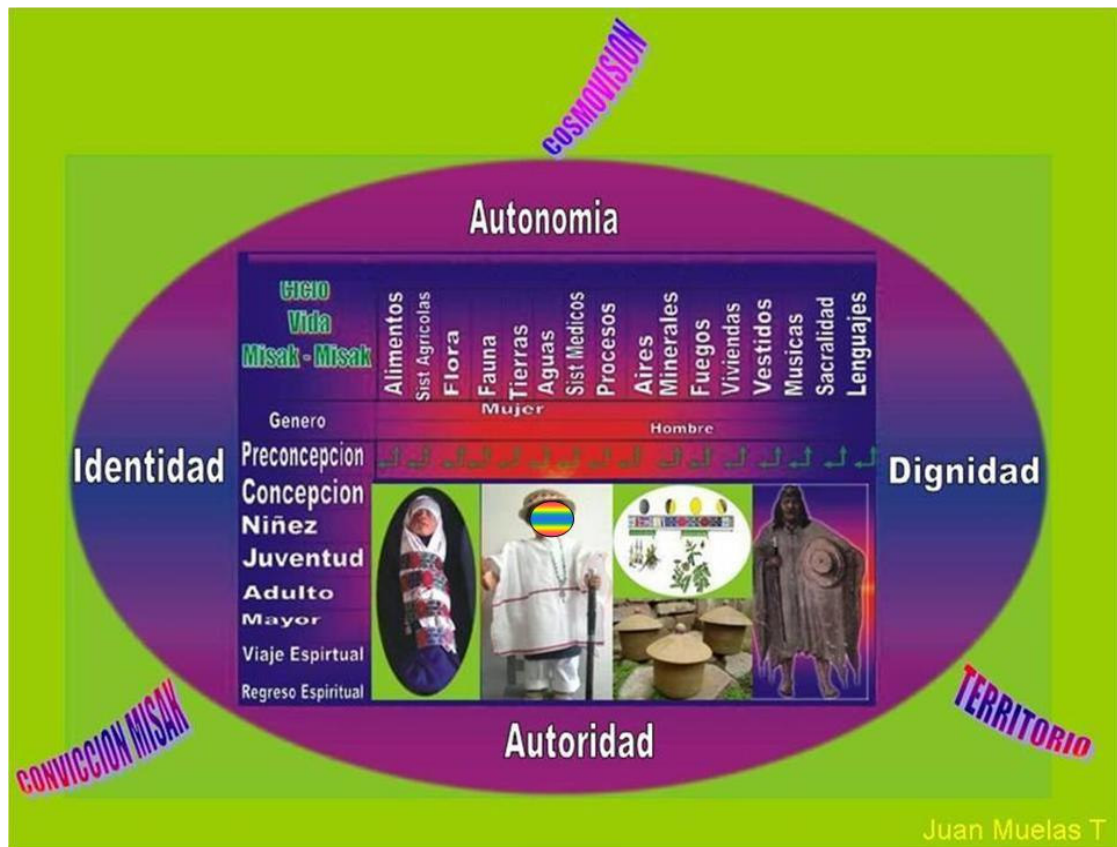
COSMOVISION

Autonomia

| Ciclo Vida Misak - Misak | Alimentos | Sist Agricolas | Flora | Fauna | Tierras | Aguas | Sist Medicos | Procesos | Aires | Minerales | Fuegos | Viviendas | Vestidos | Musicas | Sacralidad | Lenguajes |
|---|---|---|---|---|---|---|---|---|---|---|---|---|---|---|---|---|
| Genero | Mujer | | | | | | | | Hombre | | | | | | | |
| Preconcepcion | | | | | | | | | | | | | | | | |
| Concepcion | | | | | | | | | | | | | | | | |
| Niñez | | | | | | | | | | | | | | | | |
| Juventud | | | | | | | | | | | | | | | | |
| Adulto | | | | | | | | | | | | | | | | |
| Mayor | | | | | | | | | | | | | | | | |
| Viaje Espirtual | | | | | | | | | | | | | | | | |
| Regreso Espiritual | | | | | | | | | | | | | | | | |

Identidad

Dignidad

Autoridad

CONVICCION MISAK

TERRITORIO

Juan Muelas T